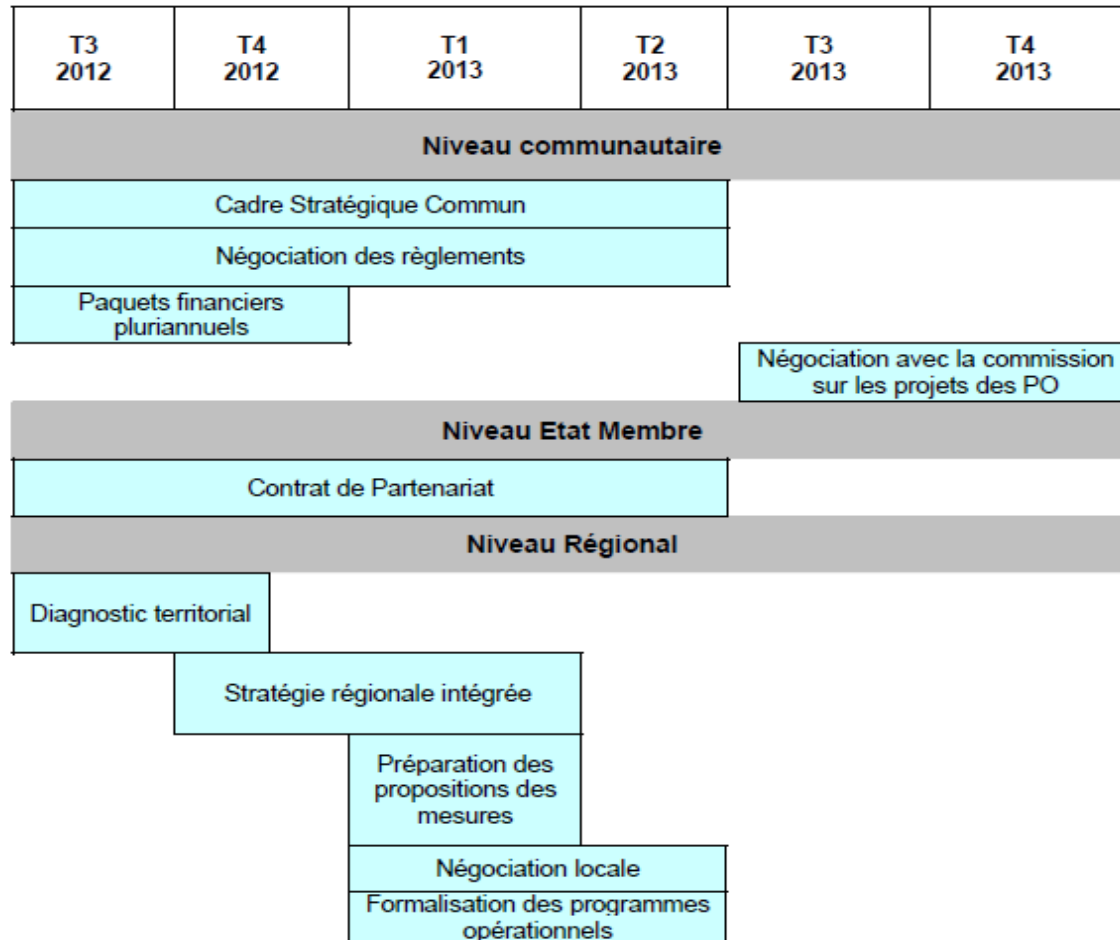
| T3 2012 | T4 2012 | T1 2013 | T2 2013 | T3 2013 | T4 2013 |
|---|---|---|---|---|---|

Niveau communautaire

Cadre Stratégique Commun

Négociation des règlements

Paquets financiers pluriannuels

Négociation avec la commission sur les projets des PO

Niveau Etat Membre

Contrat de Partenariat

Niveau Régional

Diagnostic territorial

Stratégie régionale intégrée

Préparation des propositions des mesures

Négociation locale

Formalisation des programmes opérationnels